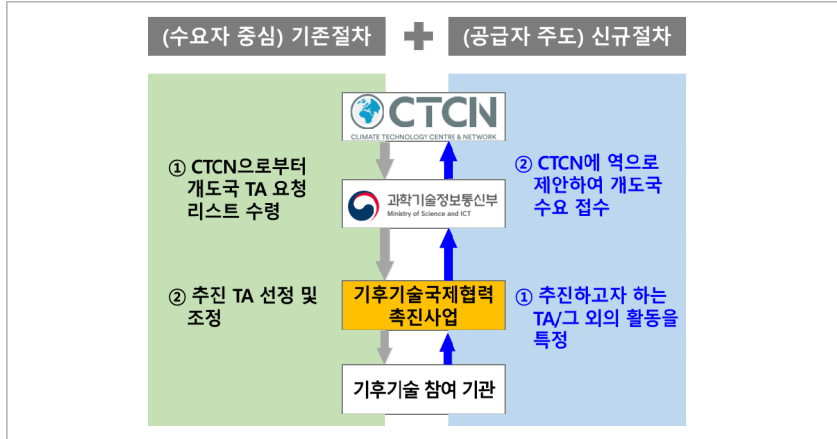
(수요자 중심) 기존절차

(공급자 주도) 신규절차

CTCN
CLIMATE TECHNOLOGY CENTRE & NETWORK

① CTCN으로부터 개도국 TA 요청 리스트 수령

② CTCN에 역으로 제안하여 개도국 수요 접수

과학기술정보통신부
Ministry of Science and ICT

② 추진 TA 선정 및 조정

기후기술국제협력 촉진사업

① 추진하고자 하는 TA/그 외의 활동을 특정

기후기술 참여 기관